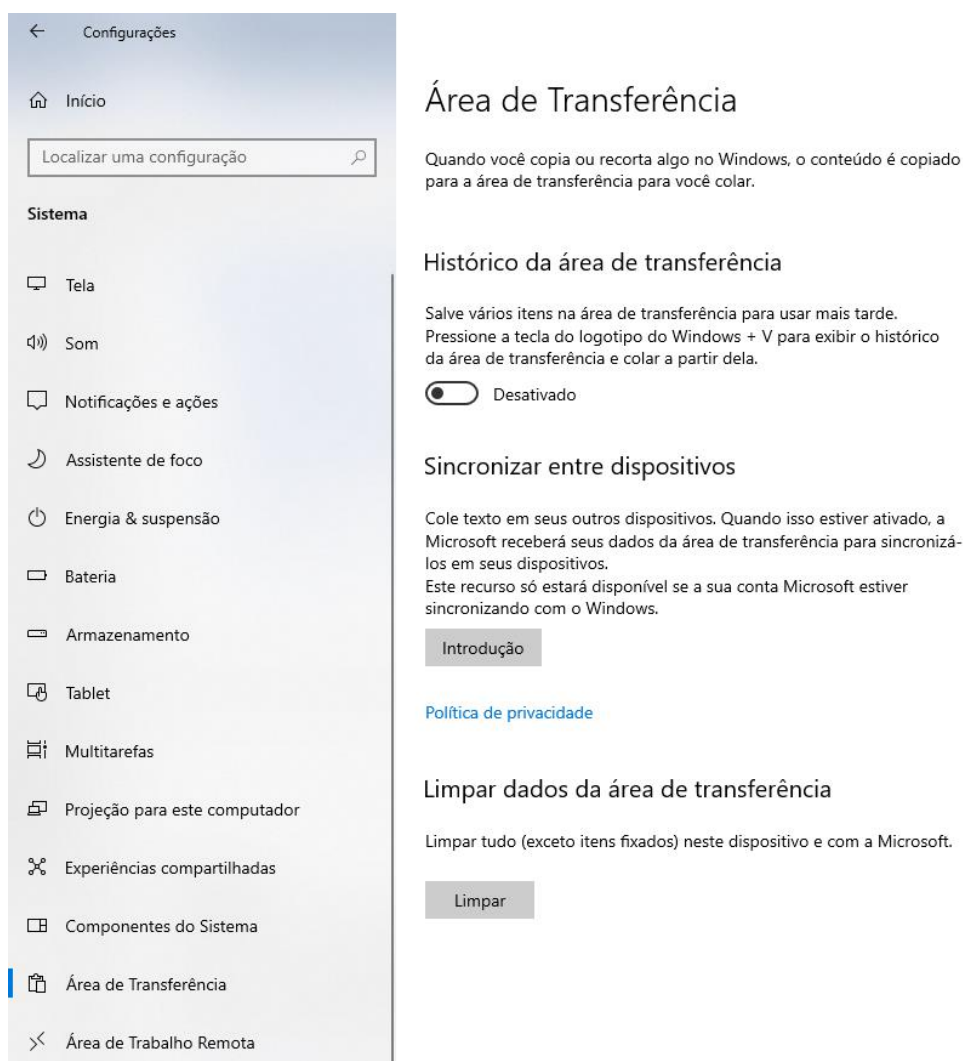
Configurações

Início

Localizar uma configuração

Sistema

Tela

Som

Notificações e ações

Assistente de foco

Energia & suspensão

Bateria

Armazenamento

Tablet

Multitarefas

Projeção para este computador

Experiências compartilhadas

Componentes do Sistema

Área de Transferência

Área de Trabalho Remota

Área de Transferência

Quando você copia ou recorta algo no Windows, o conteúdo é copiado para a área de transferência para você colar.

Histórico da área de transferência

Salve vários itens na área de transferência para usar mais tarde. Pressione a tecla do logotipo do Windows + V para exibir o histórico da área de transferência e colar a partir dela.

Desativado

Sincronizar entre dispositivos

Cole texto em seus outros dispositivos. Quando isso estiver ativado, a Microsoft receberá seus dados da área de transferência para sincronizá-los em seus dispositivos.
Este recurso só estará disponível se a sua conta Microsoft estiver sincronizando com o Windows.

Introdução

Política de privacidade

Limpar dados da área de transferência

Limpar tudo (exceto itens fixados) neste dispositivo e com a Microsoft.

Limpar